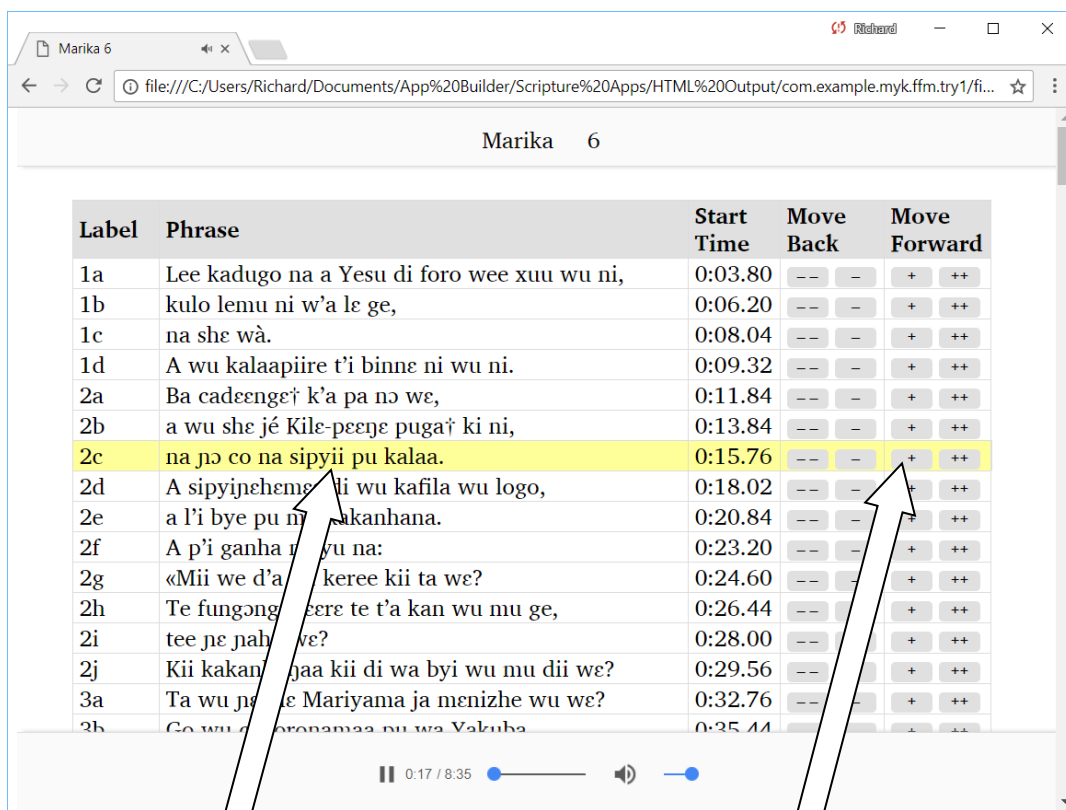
Marika 6

Richard

file:///C:/Users/Richard/Documents/App%20Builder/Scripture%20Apps/HTML%20Output/com.example.myk.ffm.try1/fi...

Marika 6

| Label | Phrase | Start Time | Move Back | Move Forward |
|---|---|---|---|---|
| 1a | Lee kadugo na a Yesu di foro wee xuu wu ni, | 0:03.80 | – – – | + ++ |
| 1b | kulo lemu ni w'a lɛ ge, | 0:06.20 | – – – | + ++ |
| 1c | na shɛ wà. | 0:08.04 | – – – | + ++ |
| 1d | A wu kalaapiire t'i binnɛ ni wu ni. | 0:09.32 | – – – | + ++ |
| 2a | Ba cadɛɛngɛ† k'a pa nɔ wɛ, | 0:11.84 | – – – | + ++ |
| 2b | a wu shɛ jé Kilɛ-pɛɛŋɛ puga† ki ni, | 0:13.84 | – – – | + ++ |
| 2c | na ɲɔ co na sipyii pu kalaa. | 0:15.76 | – – – | + ++ |
| 2d | A sipyiŋɛhɛmɛ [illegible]di wu kafila wu logo, | 0:18.02 | – – – | + ++ |
| 2e | a l'i bye pu m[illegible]kanhana. | 0:20.84 | – – – | + ++ |
| 2f | A p'i ganha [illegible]yu na: | 0:23.20 | – – – | + ++ |
| 2g | «Mii we d'a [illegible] keree kii ta wɛ? | 0:24.60 | – – – | + ++ |
| 2h | Te fungɔng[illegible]ɛɛrɛ te t'a kan wu mu ge, | 0:26.44 | – – – | + ++ |
| 2i | tee ɲɛ ɲah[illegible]wɛ? | 0:28.00 | – – – | + ++ |
| 2j | Kii kakan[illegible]jaa kii di wa byi wu mu dii wɛ? | 0:29.56 | – – – | + ++ |
| 3a | Ta wu ɲa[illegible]ɛ Mariyama ja mɛnizhe wu wɛ? | 0:32.76 | – – – | + ++ |
| 3b | Go wu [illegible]oronamaa pu wa Yakuba | 0:35.44 | – – – | + ++ |

0:17 / 8:35